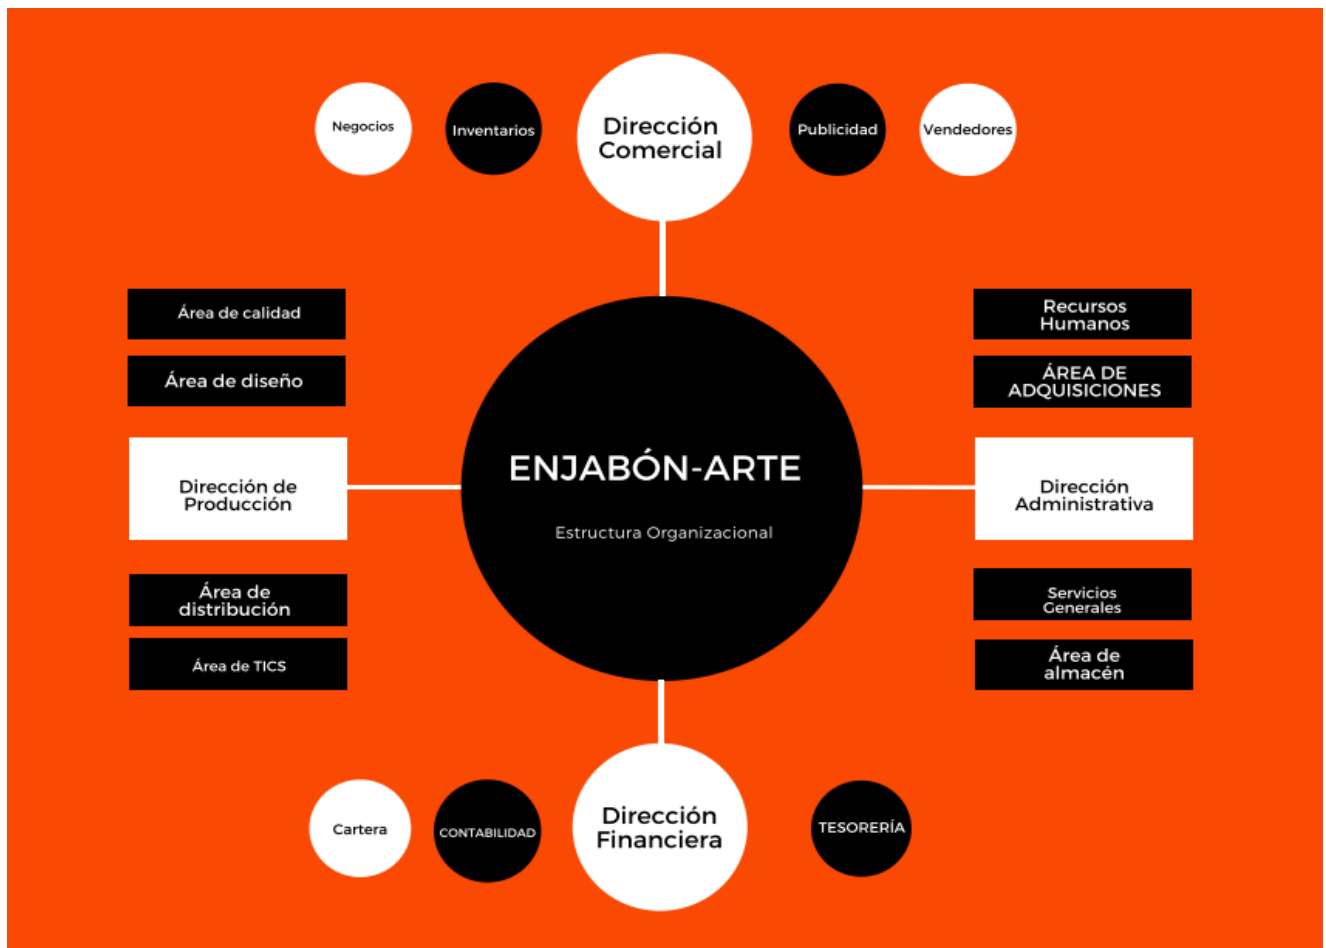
Negocios

Inventarios

Dirección Comercial

Publicidad

Vendedores

Área de calidad

Área de diseño

Dirección de Producción

Área de distribución

Área de TICS

ENJABÓN-ARTE

Estructura Organizacional

Recursos Humanos

ÁREA DE ADQUISICIONES

Dirección Administrativa

Servicios Generales

Área de almacén

Cartera

CONTABILIDAD

Dirección Financiera

TESORERÍA